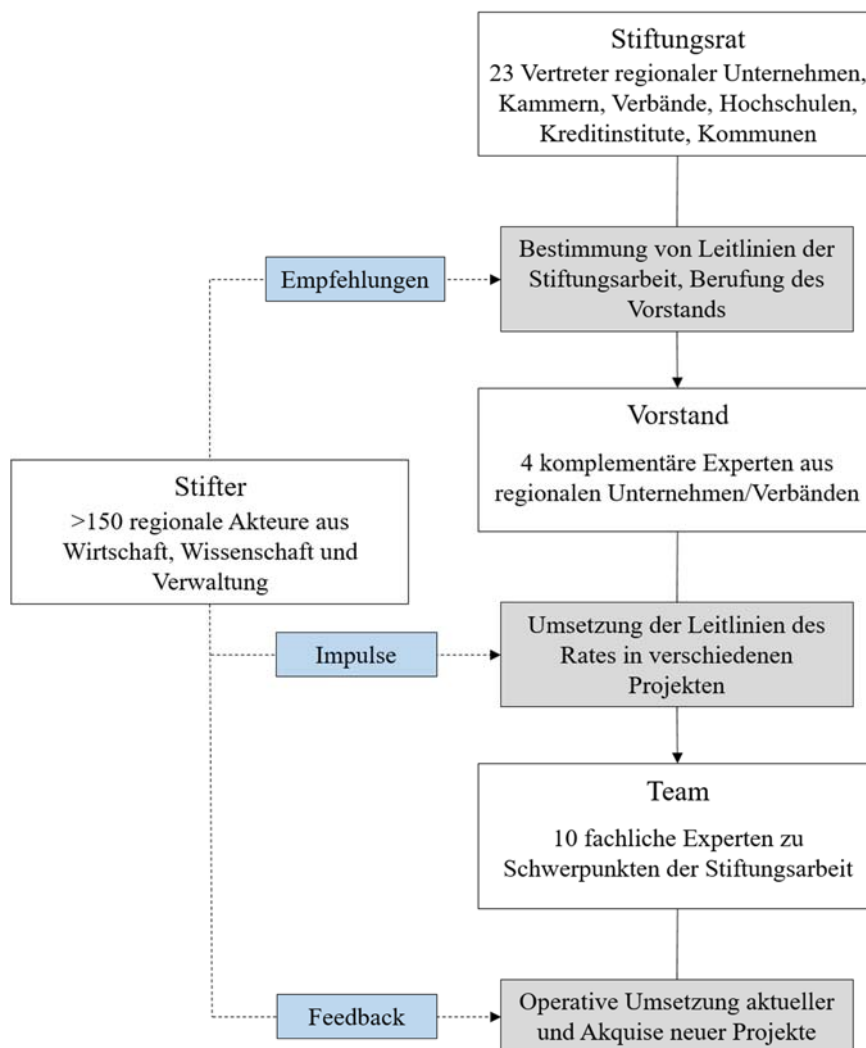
Stiftungsrat
23 Vertreter regionaler Unternehmen, Kammern, Verbände, Hochschulen, Kreditinstitute, Kommunen

Empfehlungen

Bestimmung von Leitlinien der Stiftungsarbeit, Berufung des Vorstands

Vorstand
4 komplementäre Experten aus regionalen Unternehmen/Verbänden

Stifter
>150 regionale Akteure aus Wirtschaft, Wissenschaft und Verwaltung

Impulse

Umsetzung der Leitlinien des Rates in verschiedenen Projekten

Team
10 fachliche Experten zu Schwerpunkten der Stiftungsarbeit

Feedback

Operative Umsetzung aktueller und Akquise neuer Projekte